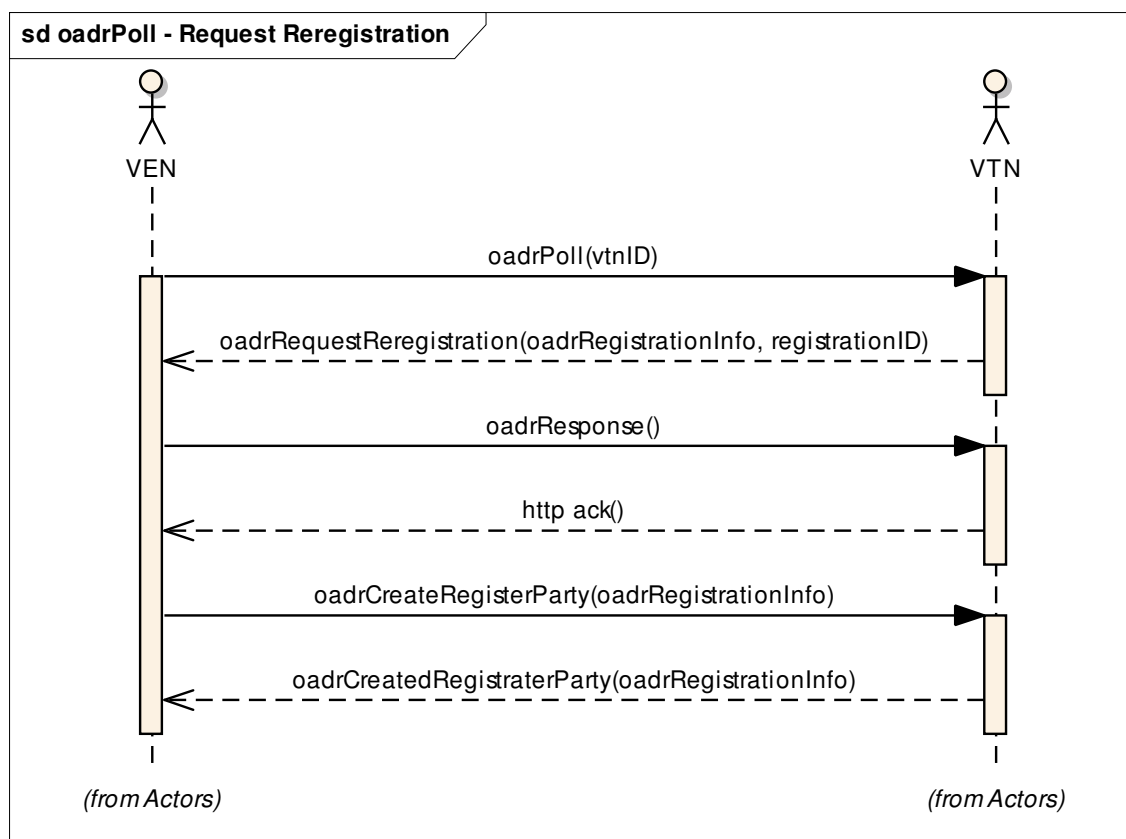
sd oadrPoll - Request Reregistration

VEN

VTN

oadrPoll(vtnID)

oadrRequestReregistration(oadrRegistrationInfo, registrationID)

oadrResponse()

http ack()

oadrCreateRegisterParty(oadrRegistrationInfo)

oadrCreatedRegistraterParty(oadrRegistrationInfo)

(from Actors)

(from Actors)